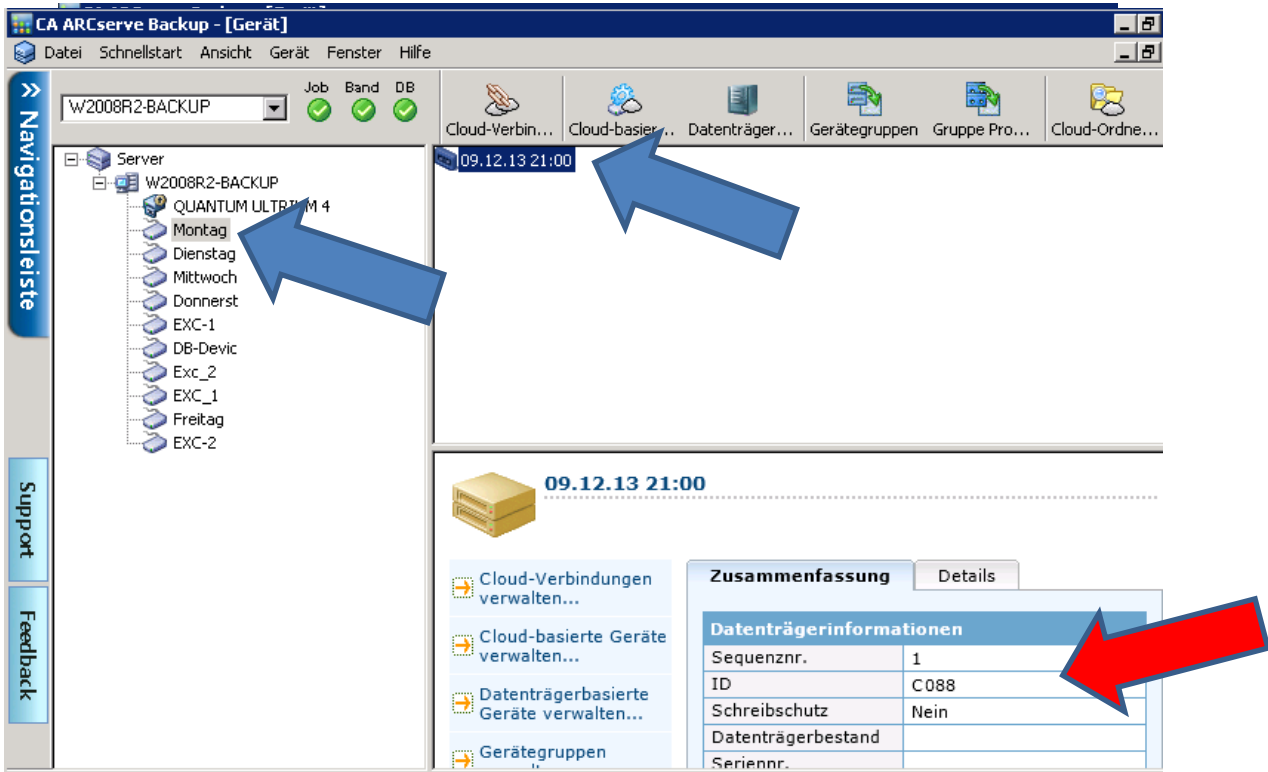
CA ARCserve Backup - [Gerät]

Datei Schnellstart Ansicht Gerät Fenster Hilfe

Navigationsleiste

Support

Feedback

W2008R2-BACKUP

Job Band DB

Cloud-Verbin... Cloud-basier... Datenträger... Gerätegruppen Gruppe Pro... Cloud-Ordne...

Server
W2008R2-BACKUP
QUANTUM ULTRI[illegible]M 4
Montag
Dienstag
Mittwoch
Donnerst
EXC-1
DB-Devic
Exc_2
EXC_1
Freitag
EXC-2

09.12.13 21:00

09.12.13 21:00

Cloud-Verbindungen verwalten...

Cloud-basierte Geräte verwalten...

Datenträgerbasierte Geräte verwalten...

Gerätegruppen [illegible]

Zusammenfassung | Details

| Datenträgerinformationen | |
|---|---|
| Sequenznr. | 1 |
| ID | C088 |
| Schreibschutz | Nein |
| Datenträgerbestand | |
| Seriennr. | |